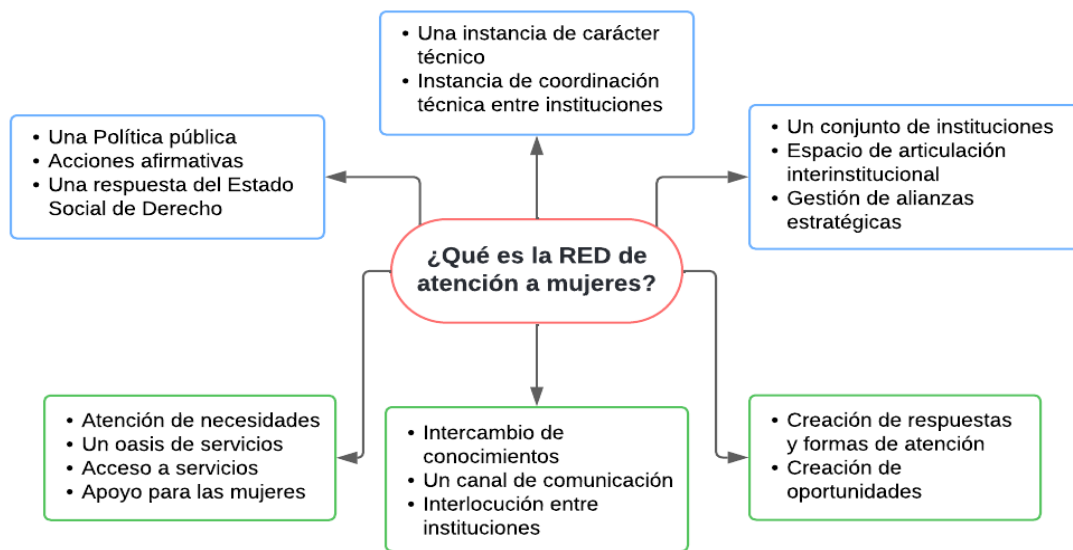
¿Qué es la RED de atención a mujeres?

- Una instancia de carácter técnico
- Instancia de coordinación técnica entre instituciones

- Una Política pública
- Acciones afirmativas
- Una respuesta del Estado Social de Derecho

- Un conjunto de instituciones
- Espacio de articulación interinstitucional
- Gestión de alianzas estratégicas

- Atención de necesidades
- Un oasis de servicios
- Acceso a servicios
- Apoyo para las mujeres

- Intercambio de conocimientos
- Un canal de comunicación
- Interlocución entre instituciones

- Creación de respuestas y formas de atención
- Creación de oportunidades